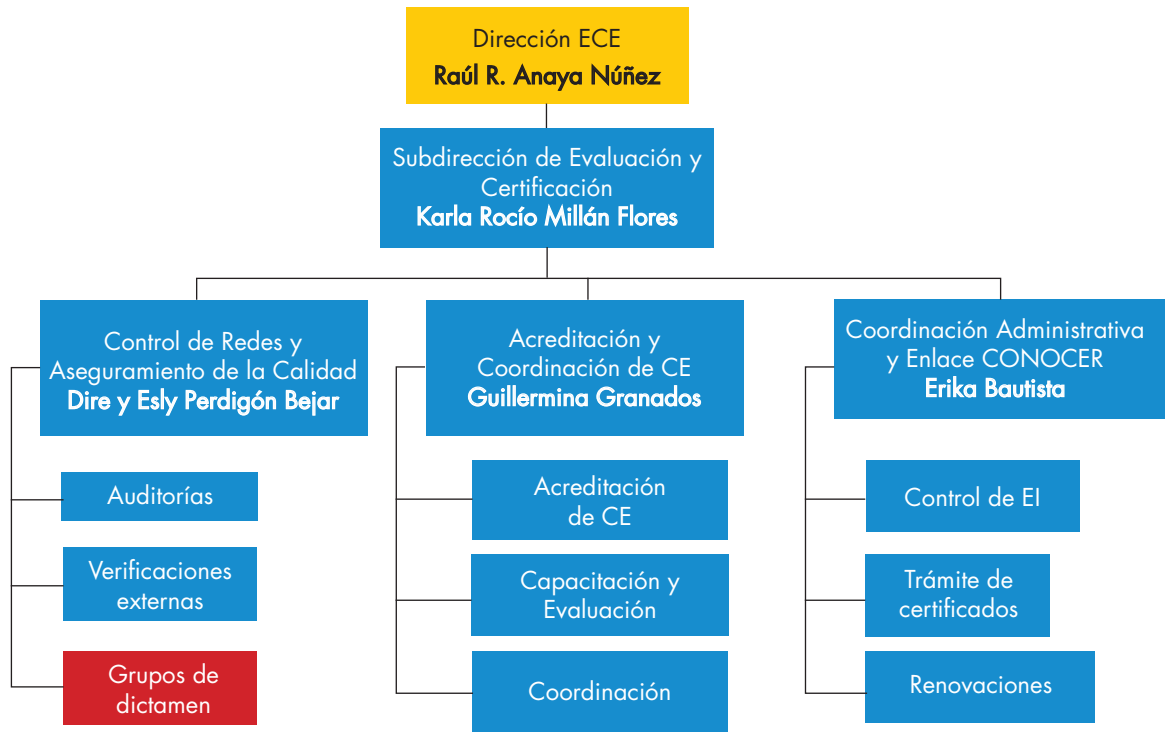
Dirección ECE
Raúl R. Anaya Núñez

Subdirección de Evaluación y Certificación
Karla Rocío Millán Flores

Control de Redes y Aseguramiento de la Calidad
Dire y Esly Perdigón Bejar

Auditorías

Verificaciones externas

Grupos de dictamen

Acreditación y Coordinación de CE
Guillermina Granados

Acreditación de CE

Capacitación y Evaluación

Coordinación

Coordinación Administrativa y Enlace CONOCER
Erika Bautista

Control de EI

Trámite de certificados

Renovaciones